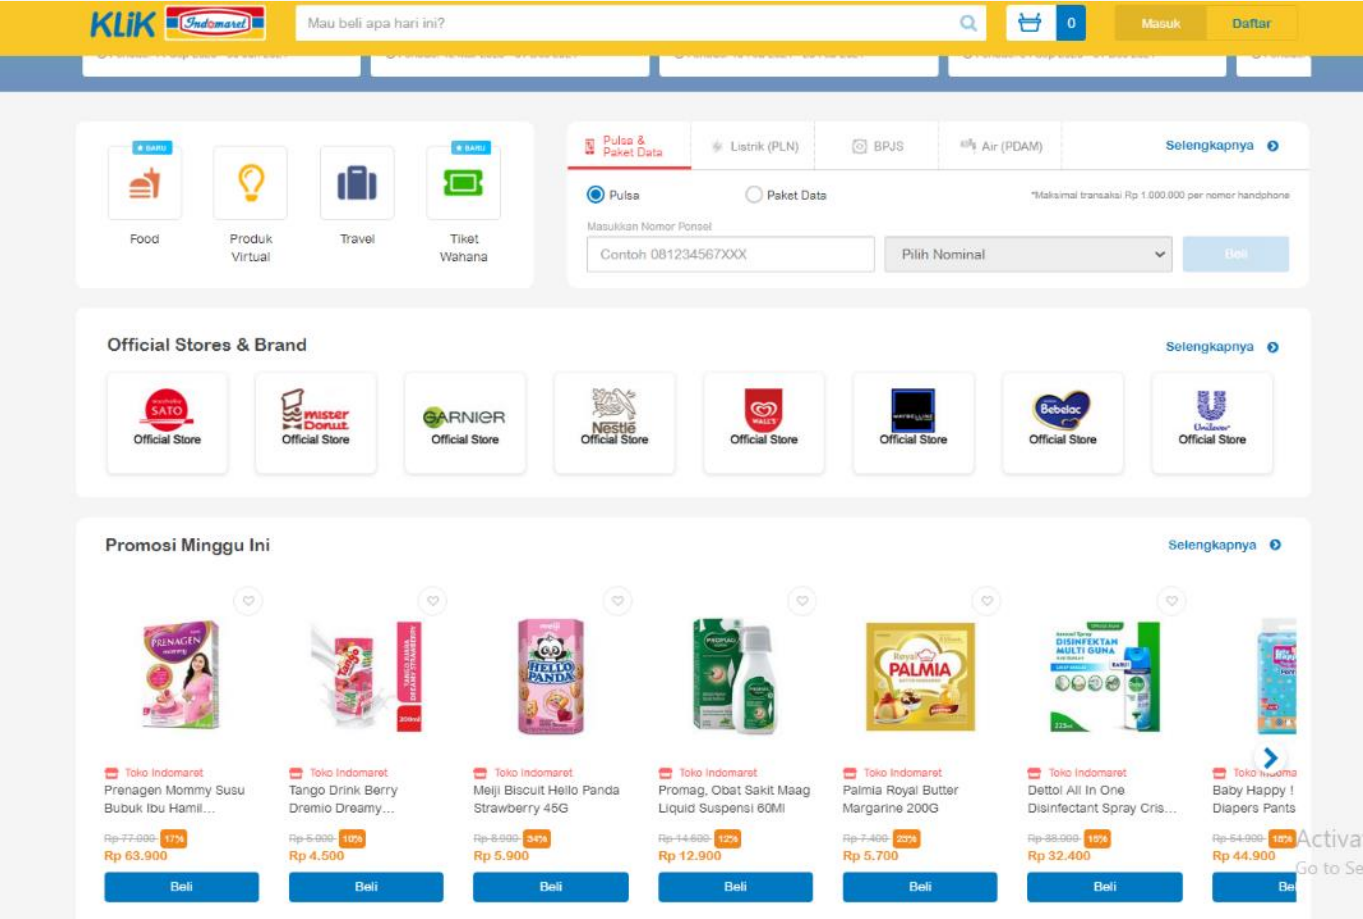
KLIK Indomaret

Mau beli apa hari ini?

0

Masuk

Daftar

BARU

Food

Produk Virtual

Travel

BARU

Tiket Wahana

Pulsa & Paket Data

Listrik (PLN)

BPJS

Air (PDAM)

Selengkapnya

Pulsa

Paket Data

*Maksimal transaksi Rp 1.000.000 per nomor handphone

Masukkan Nomor Ponsel

Contoh 081234567XXX

Pilih Nominal

Beli

Official Stores & Brand

Selengkapnya

SATO Official Store

mister Donut Official Store

GARNIER Official Store

Nestlé Official Store

WALL'S Official Store

MAYBELLINE Official Store

Bebelac Official Store

Unilever Official Store

Promosi Minggu Ini

Selengkapnya

Toko Indomaret
Prenagen Mommy Susu Bubuk Ibu Hamil...
Rp 77.000 17%
Rp 63.900
Beli

Toko Indomaret
Tango Drink Berry Dremio Dreamy...
Rp 5.000 10%
Rp 4.500
Beli

Toko Indomaret
Meiji Biscuit Hello Panda Strawberry 45G
Rp 8.900 34%
Rp 5.900
Beli

Toko Indomaret
Promag, Obat Sakit Maag Liquid Suspensi 60Ml
Rp 14.600 12%
Rp 12.900
Beli

Toko Indomaret
Palmia Royal Butter Margarine 200G
Rp 7.400 23%
Rp 5.700
Beli

Toko Indomaret
Dettol All In One Disinfectant Spray Cris...
Rp 38.000 15%
Rp 32.400
Beli

Toko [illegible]
Baby Happy ! Diapers Pants
Rp 54.900 18%
Rp 44.900
Be

Activa
Go to Se